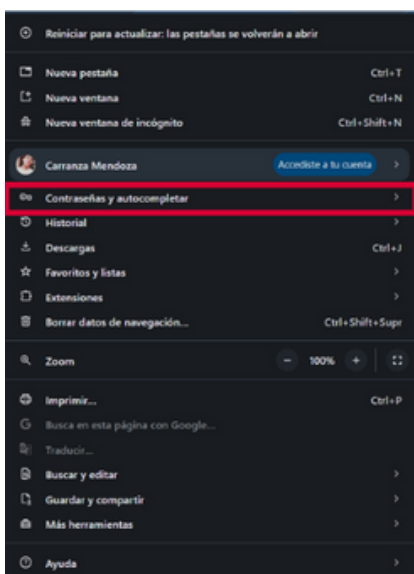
Reiniciar para actualizar: las pestañas se volverán a abrir

Nueva pestaña Ctrl+T
Nueva ventana Ctrl+N
Nueva ventana de incógnito Ctrl+Shift+N

Carranza Mendoza Accediste a tu cuenta

Contraseñas y autocompletar
Historial
Descargas Ctrl+J
Favoritos y listas
Extensiones
Borrar datos de navegación... Ctrl+Shift+Supr

Zoom − 100% +

Imprimir... Ctrl+P
Busca en esta página con Google...
Traducir...
Buscar y editar
Guardar y compartir
Más herramientas

Ayuda